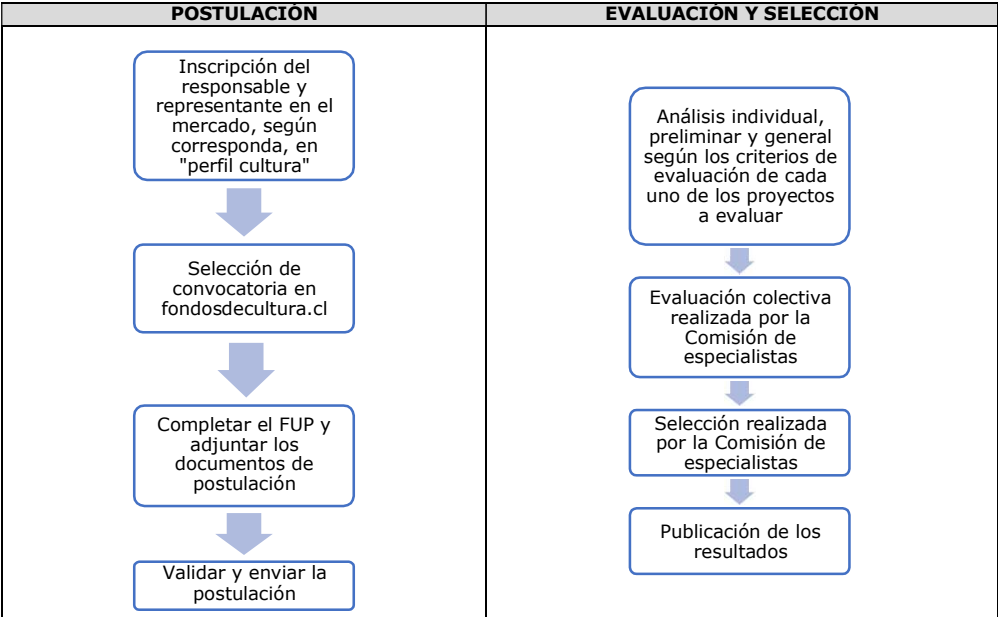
| POSTULACIÓN | EVALUACIÓN Y SELECCIÓN |
|---|---|
| Inscripción del responsable y representante en el mercado, según corresponda, en "perfil cultura" | Análisis individual, preliminar y general según los criterios de evaluación de cada uno de los proyectos a evaluar |
| Selección de convocatoria en fondosdecultura.cl | Evaluación colectiva realizada por la Comisión de especialistas |
| Completar el FUP y adjuntar los documentos de postulación | Selección realizada por la Comisión de especialistas |
| Validar y enviar la postulación | Publicación de los resultados |